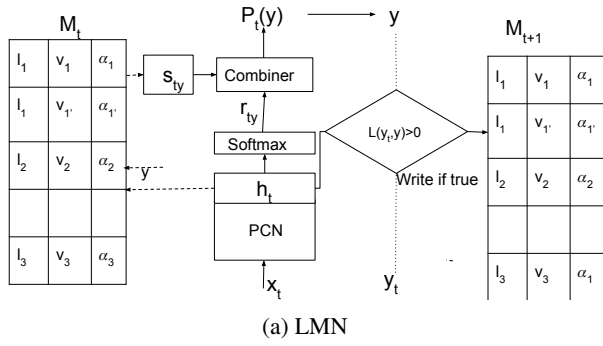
$M_t$

| $l_1$ | $v_1$ | $\alpha_1$ |
|---|---|---|
| $l_1$ | $v_{1'}$ | $\alpha_{1'}$ |
| $l_2$ | $v_2$ | $\alpha_2$ |
| | | |
| $l_3$ | $v_3$ | $\alpha_3$ |

$s_{ty}$

Combiner

$P_t(y)$

y

$r_{ty}$

Softmax

y

$h_t$

PCN

$x_t$

$L(y_t, y) > 0$

Write if true

$y_t$

$M_{t+1}$

| $l_1$ | $v_1$ | $\alpha_1$ |
|---|---|---|
| $l_1$ | $v_{1'}$ | $\alpha_{1'}$ |
| $l_2$ | $v_2$ | $\alpha_2$ |
| | | |
| $l_3$ | $v_3$ | $\alpha_1$ |

(a) LMN